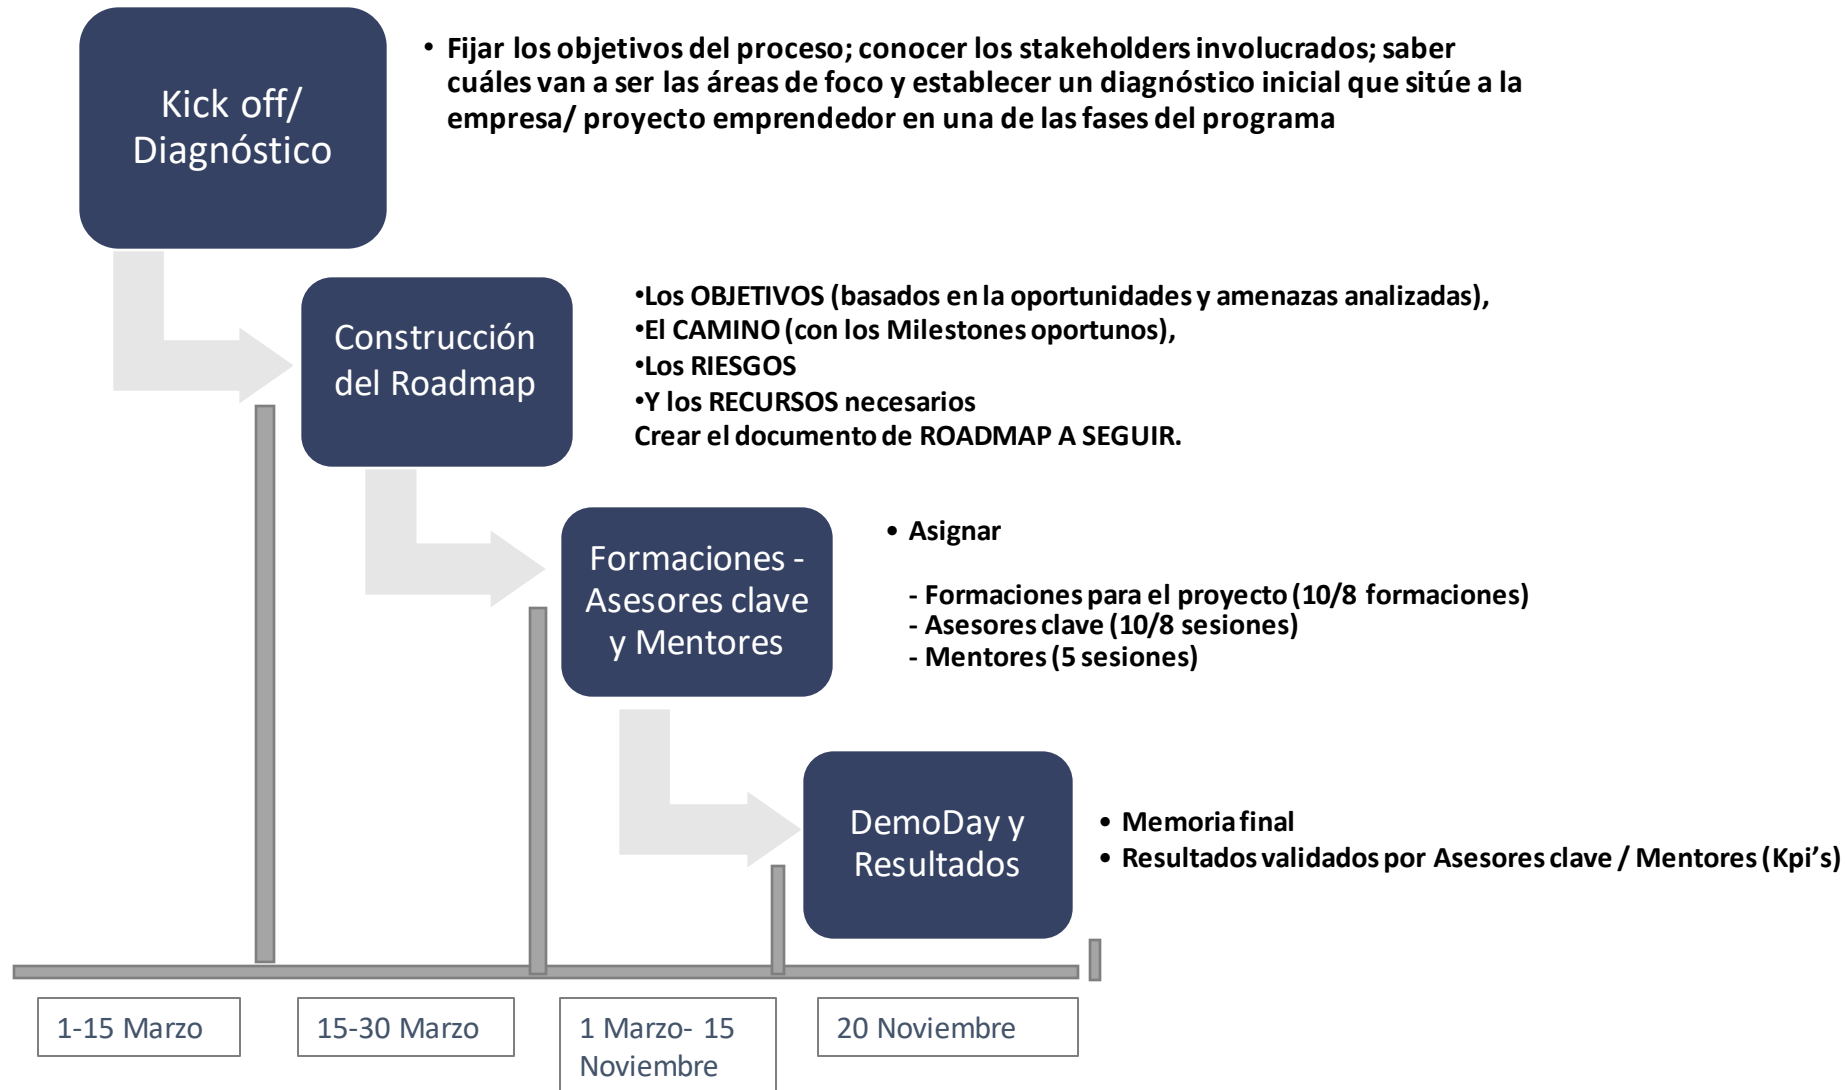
Kick off/ Diagnóstico

• Fijar los objetivos del proceso; conocer los stakeholders involucrados; saber cuáles van a ser las áreas de foco y establecer un diagnóstico inicial que sitúe a la empresa/ proyecto emprendedor en una de las fases del programa

Construcción del Roadmap

•Los OBJETIVOS (basados en la oportunidades y amenazas analizadas),
•El CAMINO (con los Milestones oportunos),
•Los RIESGOS
•Y los RECURSOS necesarios
Crear el documento de ROADMAP A SEGUIR.

Formaciones - Asesores clave y Mentores

• Asignar

- Formaciones para el proyecto (10/8 formaciones)
- Asesores clave (10/8 sesiones)
- Mentores (5 sesiones)

DemoDay y Resultados

• Memoria final
• Resultados validados por Asesores clave / Mentores (Kpi's)

1-15 Marzo

15-30 Marzo

1 Marzo- 15 Noviembre

20 Noviembre